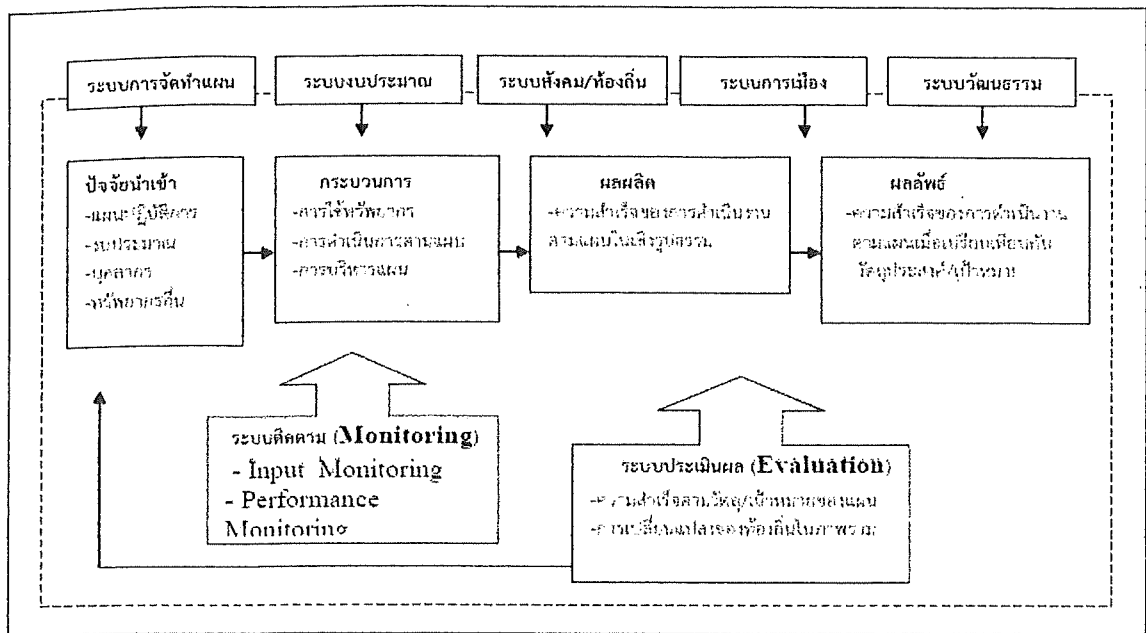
ระบบการจัดทำแผน

ระบบงบประมาณ

ระบบสังคม/ท้องถิ่น

ระบบการเมือง

ระบบวัฒนธรรม

ปัจจัยนำเข้า
-แผนปฏิบัติการ
-งบประมาณ
-บุคลากร
-ทรัพยากรอื่น

กระบวนการ
-การใช้ทรัพยากร
-การดำเนินการตามแผน
-การบริหารแผน

ผลผลิต
-ความสำเร็จของการดำเนินงานตามแผนในเชิงรูปธรรม

ผลลัพธ์
-ความสำเร็จของการดำเนินงานตามแผนเมื่อเปรียบเทียบกับวัตถุประสงค์/เป้าหมาย

ระบบติดตาม (Monitoring)
- Input Monitoring
- Performance Monitoring

ระบบประเมินผล (Evaluation)
-ความสำเร็จตามวัตถุ/เป้าหมายของแผน
-การเปลี่ยนแปลงของท้องถิ่นในภาพรวม